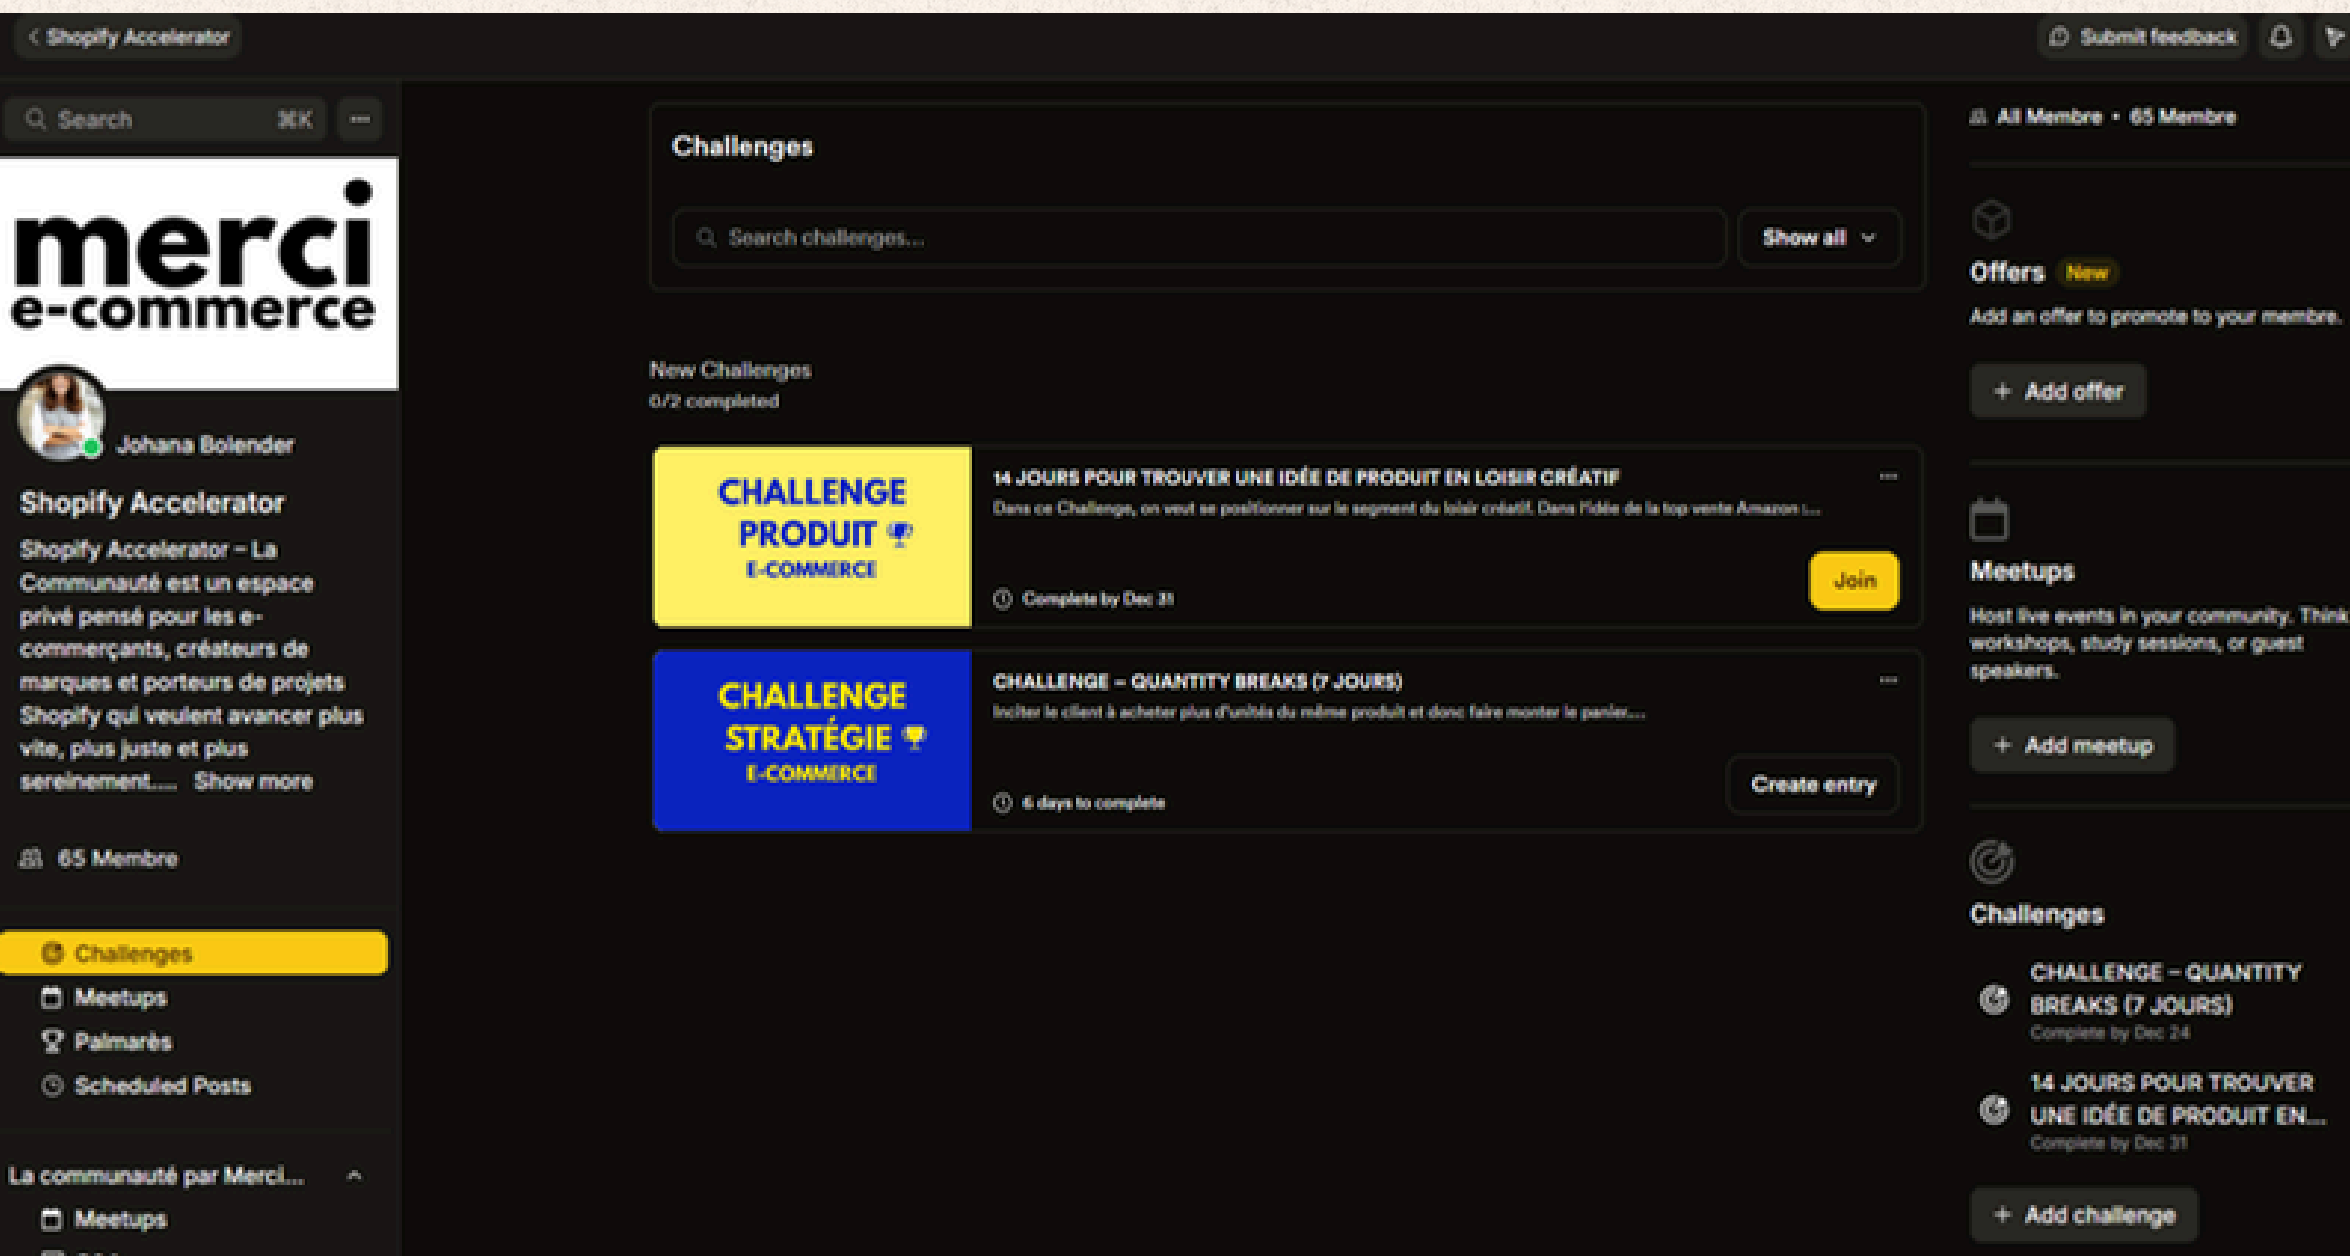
< Shopify Accelerator

Submit feedback

Search ⌘K

merci e-commerce

Johana Bolender

Shopify Accelerator

Shopify Accelerator – La Communauté est un espace privé pensé pour les e-commerçants, créateurs de marques et porteurs de projets Shopify qui veulent avancer plus vite, plus juste et plus sereinement..... Show more

65 Membre

Challenges
Meetups
Palmarès
Scheduled Posts

La communauté par Merci...
Meetups

Challenges

Search challenges...

Show all

New Challenges
0/2 completed

CHALLENGE PRODUIT E-COMMERCE

14 JOURS POUR TROUVER UNE IDÉE DE PRODUIT EN LOISIR CRÉATIF
Dans ce Challenge, on veut se positionner sur le segment du loisir créatif. Dans l'idée de la top vente Amazon i...

Complete by Dec 31

Join

CHALLENGE STRATÉGIE E-COMMERCE

CHALLENGE – QUANTITY BREAKS (7 JOURS)
Inciter le client à acheter plus d'unités du même produit et donc faire monter le panier...

6 days to complete

Create entry

All Membre • 65 Membre

Offers New
Add an offer to promote to your membre.

+ Add offer

Meetups
Host live events in your community. Think workshops, study sessions, or guest speakers.

+ Add meetup

Challenges

CHALLENGE – QUANTITY BREAKS (7 JOURS)
Complete by Dec 24

14 JOURS POUR TROUVER UNE IDÉE DE PRODUIT EN...
Complete by Dec 31

+ Add challenge